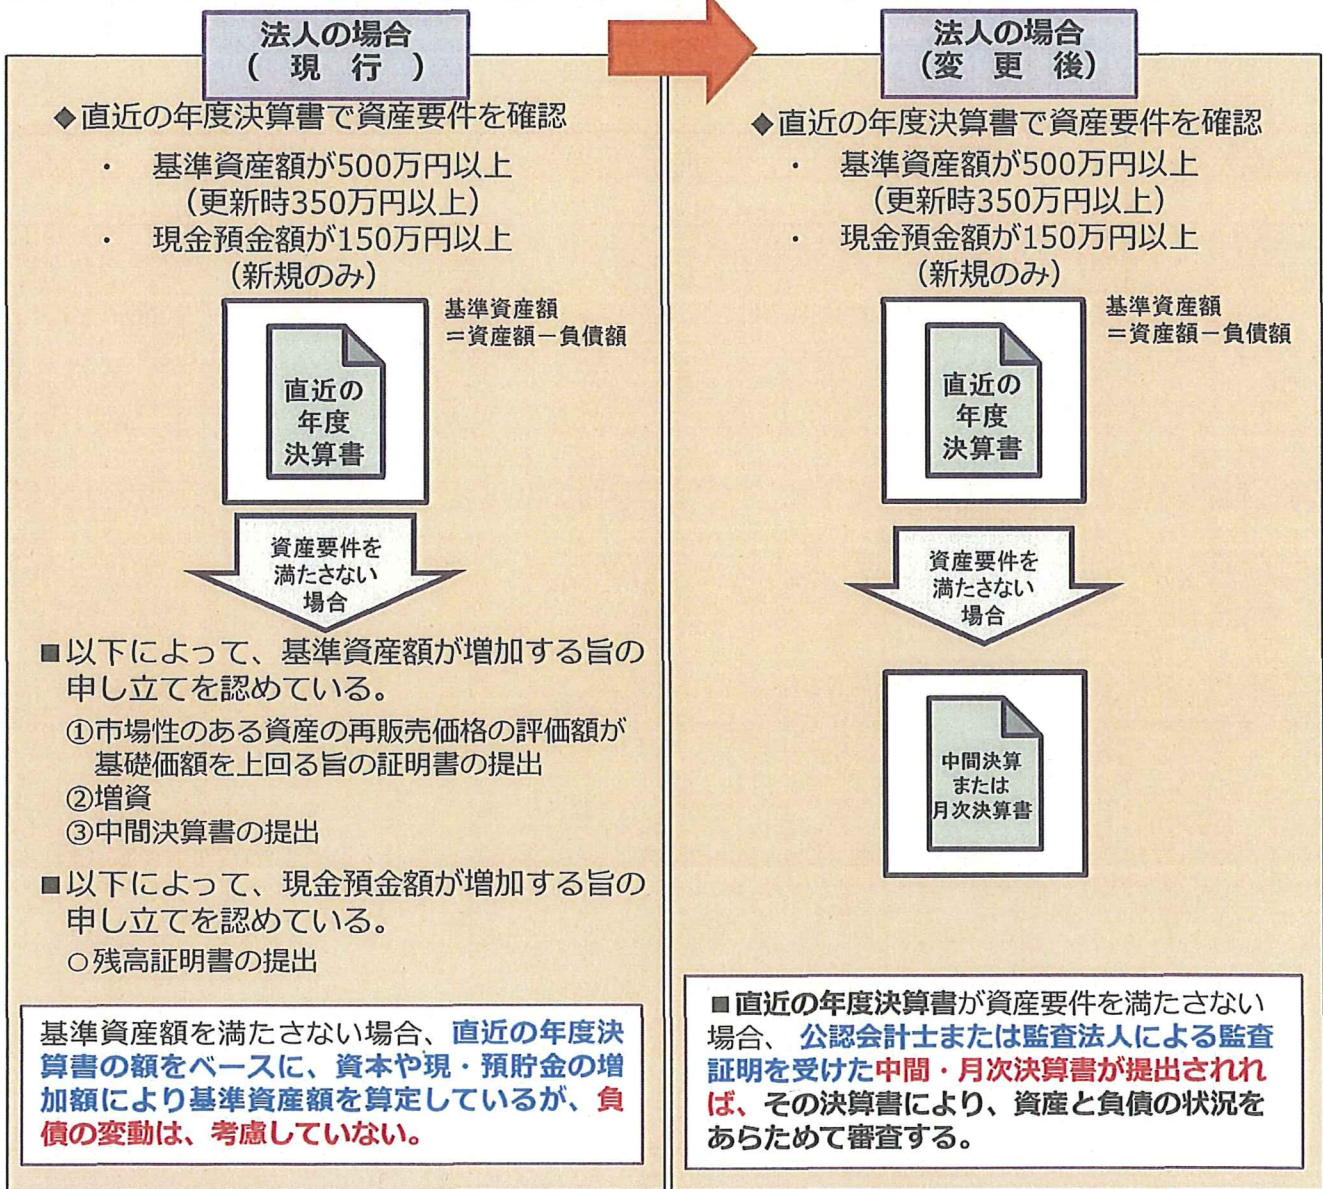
法人の場合
（現　行）

◆直近の年度決算書で資産要件を確認
・　基準資産額が500万円以上
（更新時350万円以上）
・　現金預金額が150万円以上
（新規のみ）

基準資産額
＝資産額－負債額

直近の
年度
決算書

資産要件を
満たさない
場合

■以下によって、基準資産額が増加する旨の申し立てを認めている。
①市場性のある資産の再販売価格の評価額が基礎価額を上回る旨の証明書の提出
②増資
③中間決算書の提出

■以下によって、現金預金額が増加する旨の申し立てを認めている。
○残高証明書の提出

基準資産額を満たさない場合、直近の年度決算書の額をベースに、資本や現・預貯金の増加額により基準資産額を算定しているが、負債の変動は、考慮していない。

法人の場合
（変　更　後）

◆直近の年度決算書で資産要件を確認
・　基準資産額が500万円以上
（更新時350万円以上）
・　現金預金額が150万円以上
（新規のみ）

基準資産額
＝資産額－負債額

直近の
年度
決算書

資産要件を
満たさない
場合

中間決算
または
月次決算書

■直近の年度決算書が資産要件を満たさない場合、公認会計士または監査法人による監査証明を受けた中間・月次決算書が提出されれば、その決算書により、資産と負債の状況をあらためて審査する。